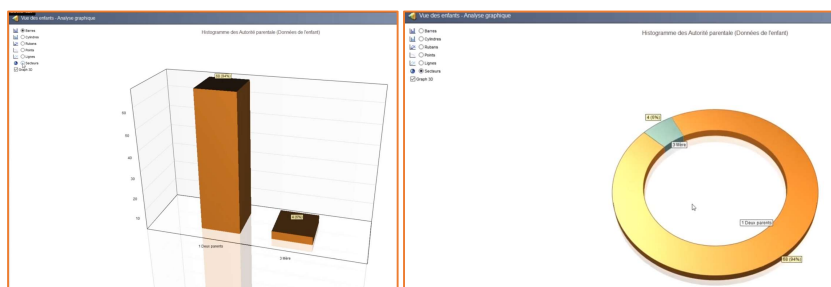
Vue des enfants - Analyse graphique

Barres
Cylindres
Rubans
Points
Lignes
Secteurs
Graph 3D

Histogramme des Autorité parentale (Données de l'enfant)

55 (94%)

60
50
40
30
20
10

4 (6%)

1 Deux parents

3 Mère

Vue des enfants - Analyse graphique

Barres
Cylindres
Rubans
Points
Lignes
Secteurs
Graph 3D

Histogramme des Autorité parentale (Données de l'enfant)

4 (6%)

3 Mère

1 Deux parents

55 (94%)